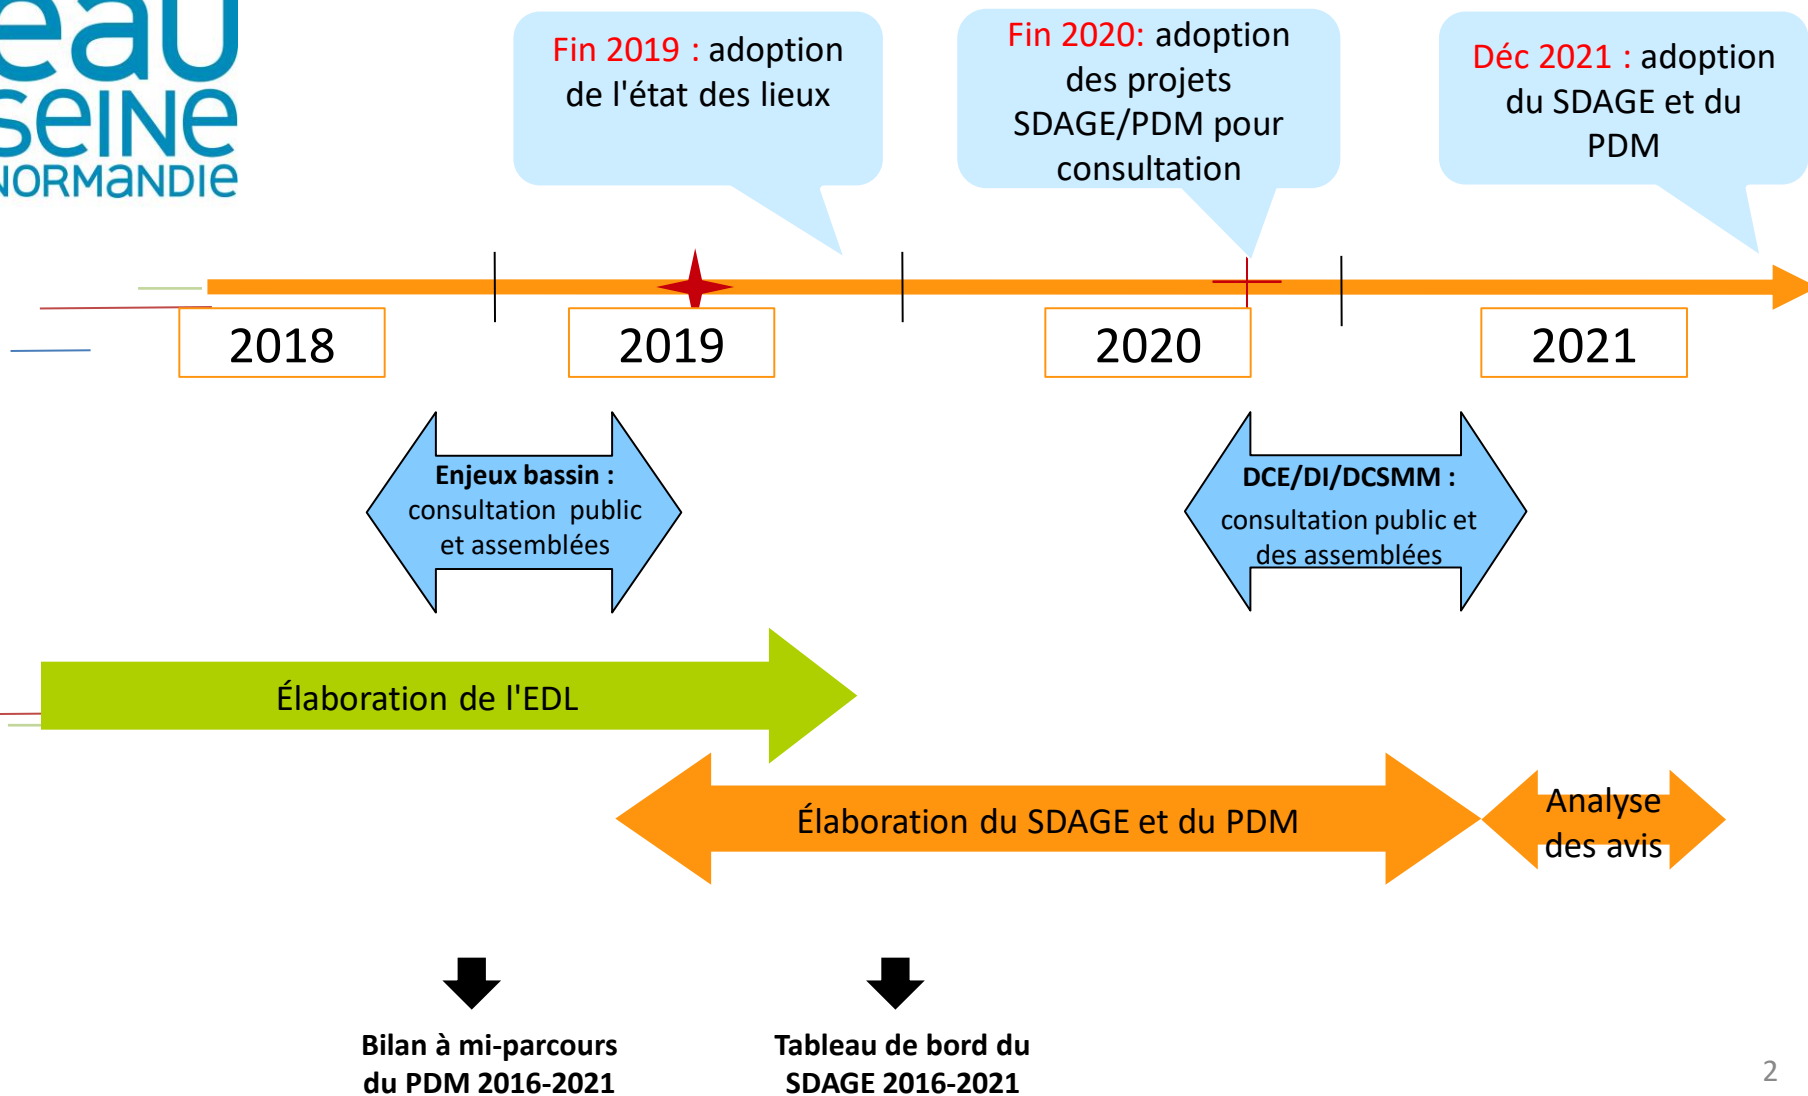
eau
seine
NORMANDIE

Fin 2019 : adoption de l'état des lieux

Fin 2020: adoption des projets SDAGE/PDM pour consultation

Déc 2021 : adoption du SDAGE et du PDM

2018

2019

2020

2021

Enjeux bassin : consultation public et assemblées

DCE/DI/DCSMM : consultation public et des assemblées

Élaboration de l'EDL

Élaboration du SDAGE et du PDM

Analyse des avis

Bilan à mi-parcours du PDM 2016-2021

Tableau de bord du SDAGE 2016-2021

2